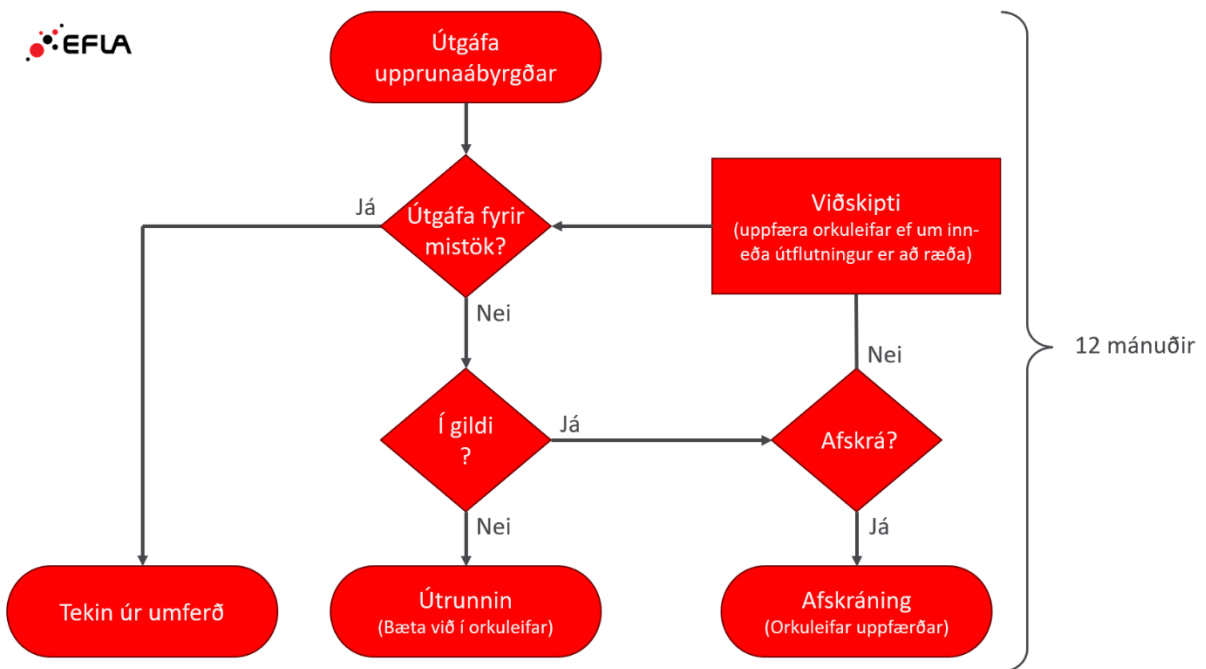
EFLA

Útgáfa upprunaábyrgðar

Já

Útgáfa fyrir mistök?

Viðskipti
(uppfæra orkuleifar ef um inn- eða útflutningur er að ræða)

Nei

12 mánuðir

Nei

Í gildi ?

Já

Afskrá?

Nei

Já

Tekin úr umferð

Útrunnin
(Bæta við í orkuleifar)

Afskráning
(Orkuleifar uppfærðar)